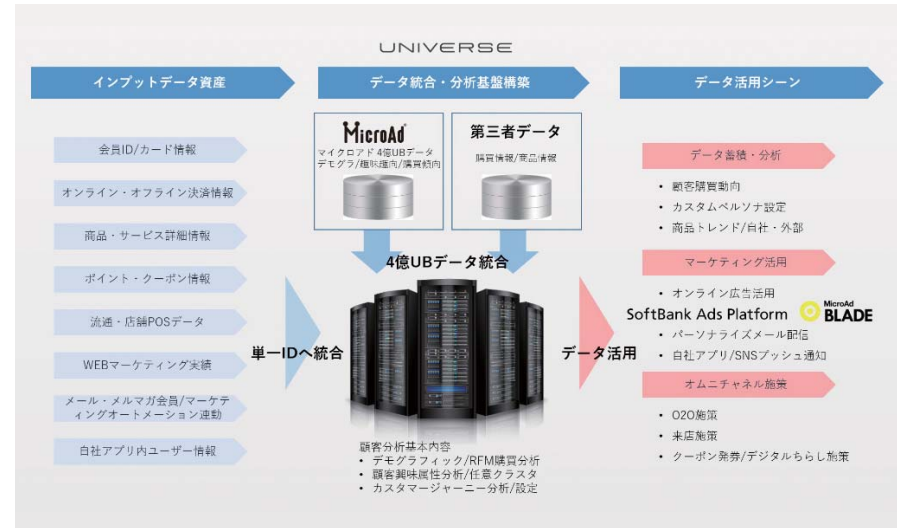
UNIVERSE

インプットデータ資産

データ統合・分析基盤構築

データ活用シーン

会員ID/カード情報

オンライン・オフライン決済情報

商品・サービス詳細情報

ポイント・クーポン情報

流通・店舗POSデータ

WEBマーケティング実績

メール・メルマガ会員/マーケティングオートメーション連動

自社アプリ内ユーザー情報

単一IDへ統合

MicroAd
マイクロアド 4億UBデータ
デモグラ/趣味趣向/購買傾向

第三者データ
購買情報/商品情報

4億UBデータ統合

顧客分析基本内容
• デモグラフィック/RFM購買分析
• 顧客興味属性分析/任意クラスタ
• カスタマージャーニー分析/設定

データ活用

データ蓄積・分析
• 顧客購買動向
• カスタムペルソナ設定
• 商品トレンド/自社・外部

マーケティング活用
• オンライン広告活用
SoftBank Ads Platform MicroAd BLADE
• パーソナライズメール配信
• 自社アプリ/SNSプッシュ通知

オムニチャネル施策
• O2O施策
• 来店施策
• クーポン発券/デジタルちらし施策